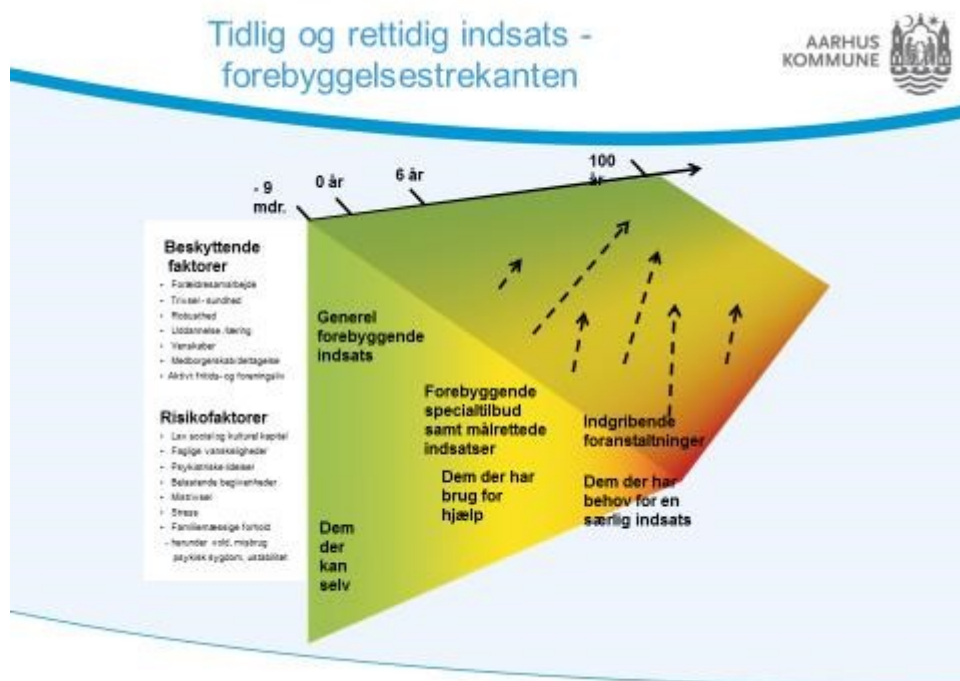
Tidlig og rettidig indsats - forebyggelsestrekanten

AARHUS KOMMUNE

- 9 mdr.

0 år

6 år

100 år

Beskyttende faktorer
- Forældreansvarlighed
- Trivsel- sundhed
- Robusthed
- Uddannelse, læring
- Venskaber
- Medborgerskab/deltagelse
- Aktivt fritids- og foreningsliv

Risikofaktorer
- Lav social og kulturel kapital
- Faglige vanskeligheder
- Psykiatriske lidelser
- Belastende begivenheder
- Mistrivsel
- Stress
- Familiemæssige forhold
- herunder vold, misbrug psykisk sygdom, ustabilitet

Generel forebyggende indsats

Forebyggende specialtilbud samt målrettede indsatser

Indgribende foranstaltninger

Dem der kan selv

Dem der har brug for hjælp

Dem der har behov for en særlig indsats